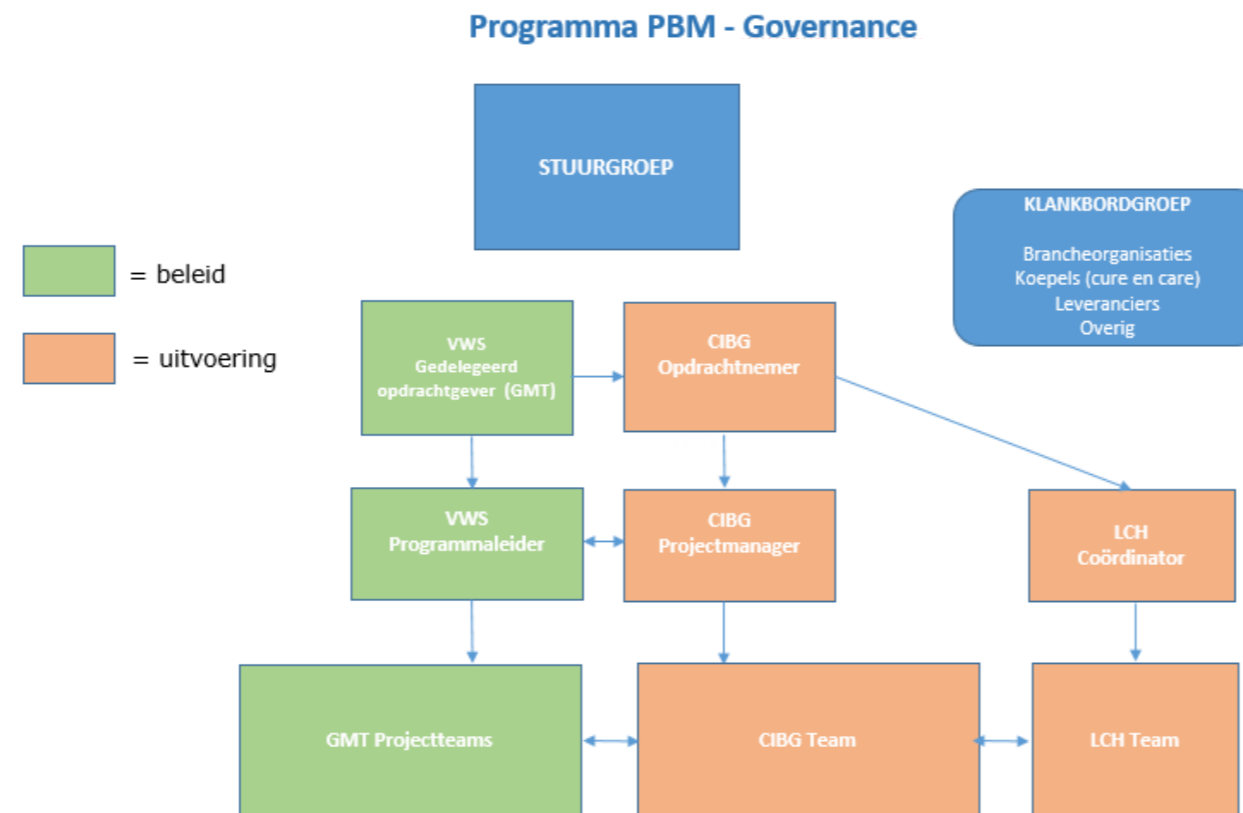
Programma PBM - Governance

STUURGROEP

KLANKBORDGROEP

Brancheorganisaties
Koepels (cure en care)
Leveranciers
Overig

= beleid

= uitvoering

VWS
Gedelegeerd
opdrachtgever (GMT)

CIBG
Opdrachtnemer

VWS
Programmaleider

CIBG
Projectmanager

LCH
Coördinator

GMT Projectteams

CIBG Team

LCH Team